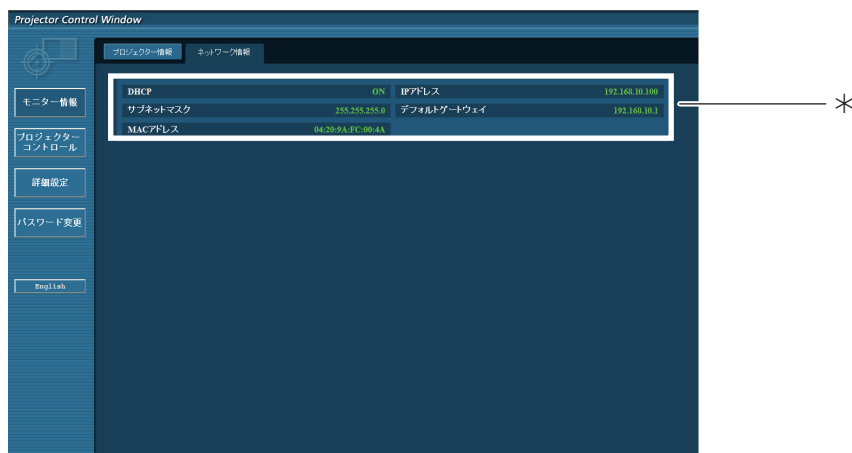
Projector Control Window

プロジェクター情報 ネットワーク情報

モニター情報

プロジェクターコントロール

詳細設定

パスワード変更

English

| | | | |
|---|---|---|---|
| DHCP | ON | IPアドレス | 192.168.10.100 |
| サブネットマスク | 255.255.255.0 | デフォルトゲートウェイ | 192.168.10.1 |
| MACアドレス | 04:20:9A:FC:00:4A | | |

＊